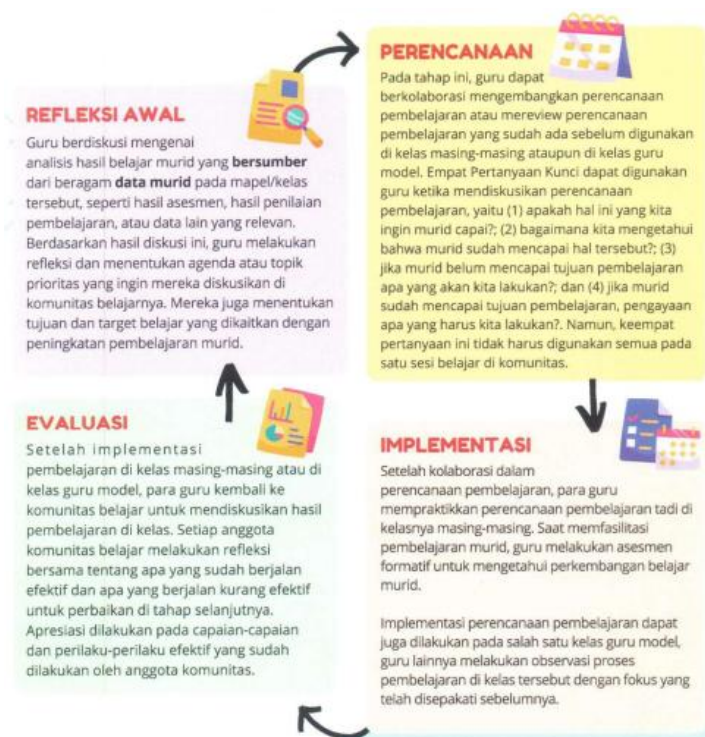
REFLEKSI AWAL
Guru berdiskusi mengenai analisis hasil belajar murid yang **bersumber** dari beragam **data murid** pada mapel/kelas tersebut, seperti hasil asesmen, hasil penilaian pembelajaran, atau data lain yang relevan. Berdasarkan hasil diskusi ini, guru melakukan refleksi dan menentukan agenda atau topik prioritas yang ingin mereka diskusikan di komunitas belajarnya. Mereka juga menentukan tujuan dan target belajar yang dikaitkan dengan peningkatan pembelajaran murid.

PERENCANAAN
Pada tahap ini, guru dapat berkolaborasi mengembangkan perencanaan pembelajaran atau mereview perencanaan pembelajaran yang sudah ada sebelum digunakan di kelas masing-masing ataupun di kelas guru model. Empat Pertanyaan Kunci dapat digunakan guru ketika mendiskusikan perencanaan pembelajaran, yaitu (1) apakah hal ini yang kita ingin murid capai?; (2) bagaimana kita mengetahui bahwa murid sudah mencapai hal tersebut?; (3) jika murid belum mencapai tujuan pembelajaran apa yang akan kita lakukan?; dan (4) jika murid sudah mencapai tujuan pembelajaran, pengayaan apa yang harus kita lakukan?. Namun, keempat pertanyaan ini tidak harus digunakan semua pada satu sesi belajar di komunitas.

EVALUASI
Setelah implementasi pembelajaran di kelas masing-masing atau di kelas guru model, para guru kembali ke komunitas belajar untuk mendiskusikan hasil pembelajaran di kelas. Setiap anggota komunitas belajar melakukan refleksi bersama tentang apa yang sudah berjalan efektif dan apa yang berjalan kurang efektif untuk perbaikan di tahap selanjutnya. Apresiasi dilakukan pada capaian-capaian dan perilaku-perilaku efektif yang sudah dilakukan oleh anggota komunitas.

IMPLEMENTASI
Setelah kolaborasi dalam perencanaan pembelajaran, para guru mempraktikkan perencanaan pembelajaran tadi di kelasnya masing-masing. Saat memfasilitasi pembelajaran murid, guru melakukan asesmen formatif untuk mengetahui perkembangan belajar murid.

Implementasi perencanaan pembelajaran dapat juga dilakukan pada salah satu kelas guru model, guru lainnya melakukan observasi proses pembelajaran di kelas tersebut dengan fokus yang telah disepakati sebelumnya.